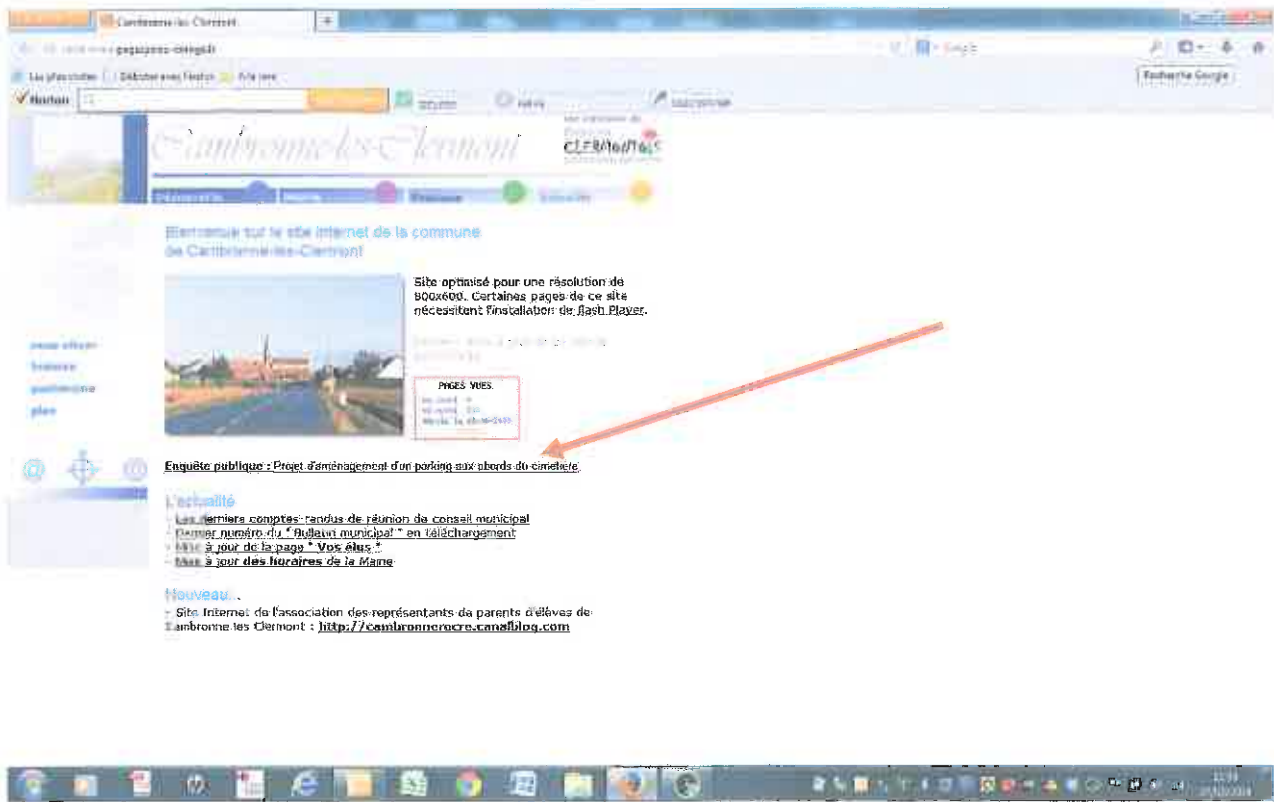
Cambronne-les-Clermont

Google

Recherche Google

Norton

Cambronne-les-Clermont

CLERMONTOIS

Bienvenue sur le site internet de la commune de Cambronne-les-Clermont

Site optimisé pour une résolution de 800x600. Certaines pages de ce site nécessitent l'installation de flash Player.

PAGES VUES

Enquête publique : Projet d'aménagement d'un parking aux abords du cimetière.

L'actualité

- Les derniers comptes-rendus de réunion de conseil municipal
- Dernier numéro du " Bulletin municipal " en téléchargement
- Mise à jour de la page " Vos élus "
- Mise à jour des horaires de la Mairie

Nouveau...

- Site Internet de l'association des représentants de parents d'élèves de Cambronne les Clermont : http://cambronnerocre.canalblog.com